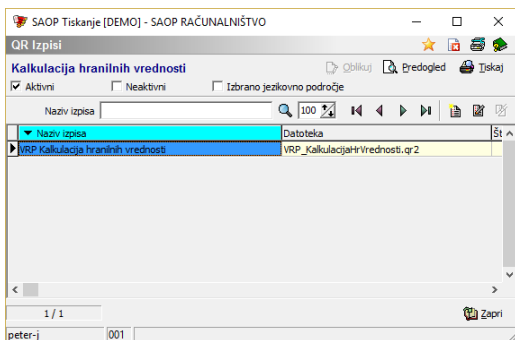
SAOP Tiskanje [DEMO] - SAOP RAČUNALNIŠTVO

QR Izpisi

Kalkulacija hranilnih vrednosti

Oblikuj Predogled Tiskaj

☑ Aktivni ☐ Neaktivni ☐ Izbrano jezikovno področje

Naziv izpisa 100

| Naziv izpisa | Datoteka | Št |
|---|---|---|
| VRP Kalkulacija hranilnih vrednosti | VRP_KalkulacijaHrVrednosti.qr2 | |

1 / 1

Zapri

peter-j 001